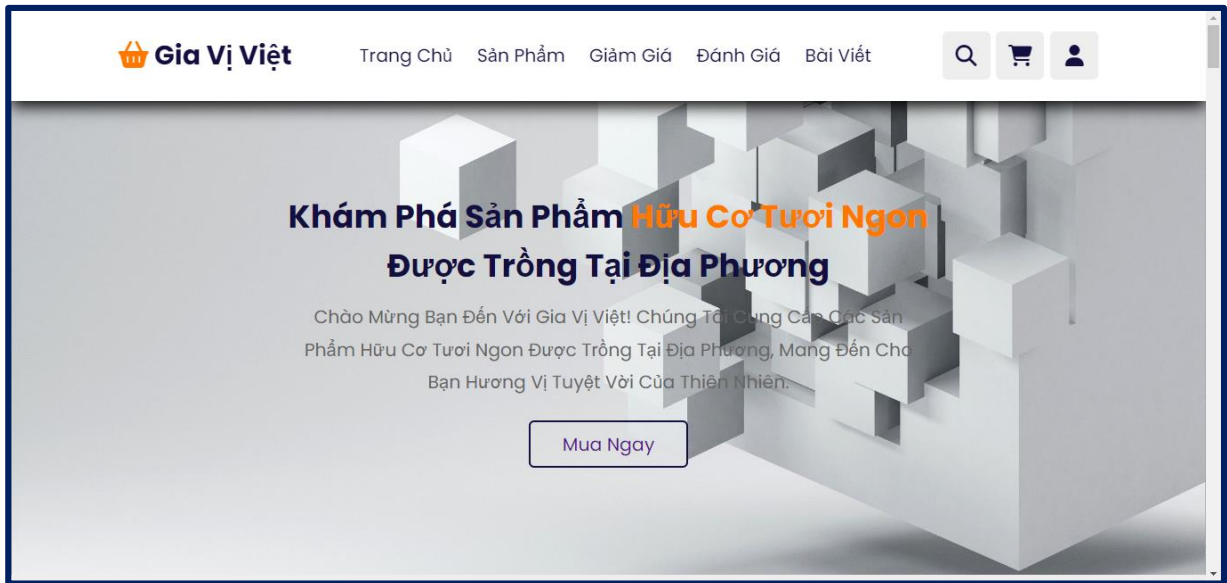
Gia Vị Việt

Trang Chủ Sản Phẩm Giảm Giá Đánh Giá Bài Viết

Khám Phá Sản Phẩm Hữu Cơ Tươi Ngon Được Trồng Tại Địa Phương

Chào Mừng Bạn Đến Với Gia Vị Việt! Chúng Tôi Cung Cấp Các Sản Phẩm Hữu Cơ Tươi Ngon Được Trồng Tại Địa Phương, Mang Đến Cho Bạn Hương Vị Tuyệt Vời Của Thiên Nhiên.

Mua Ngay